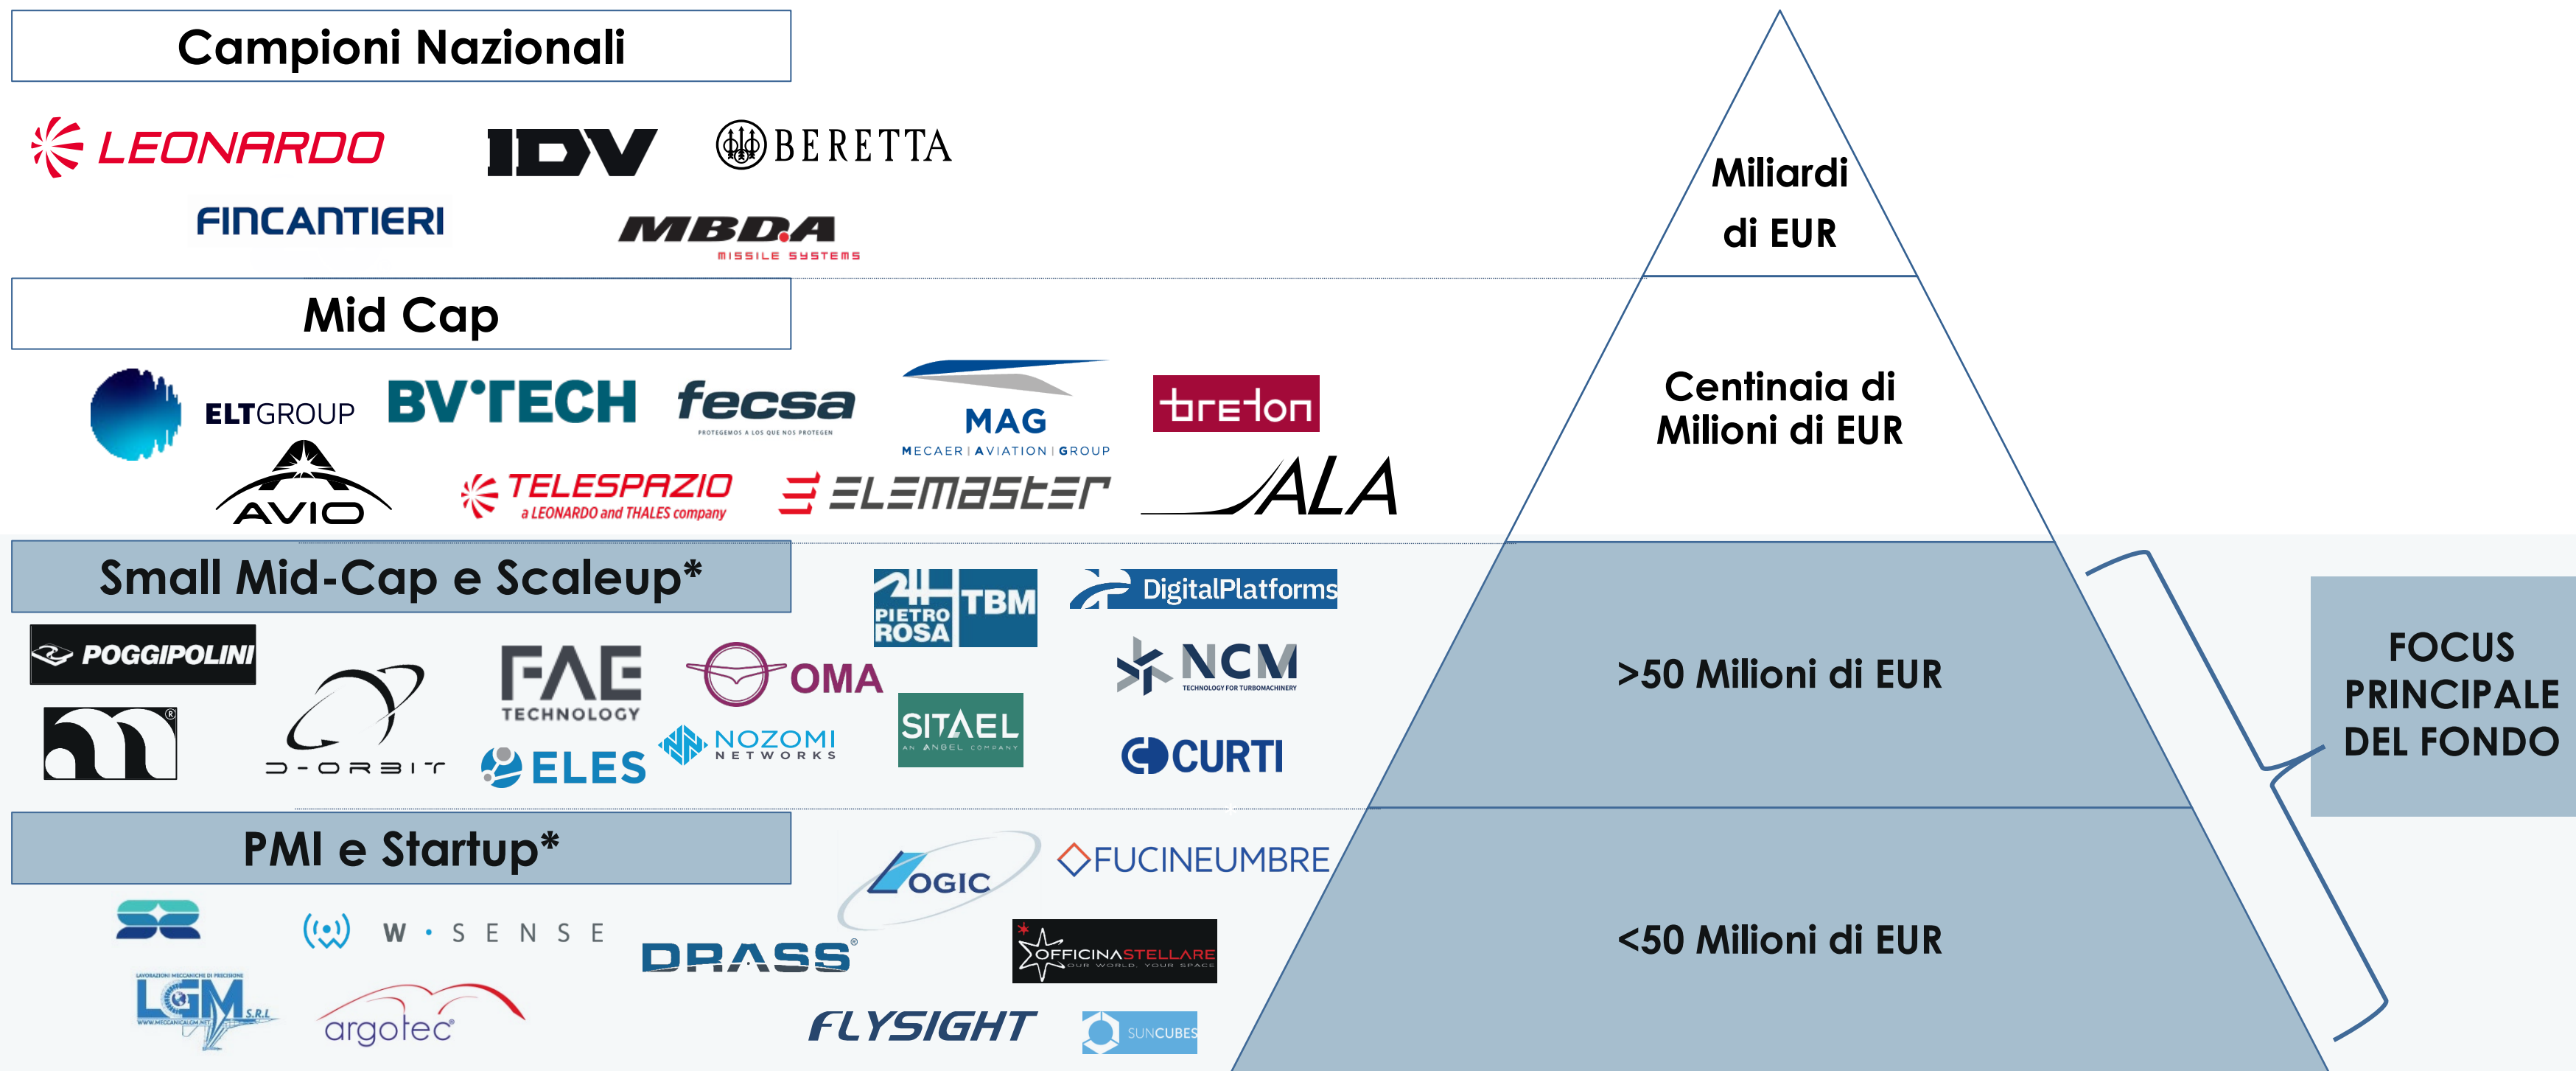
Campioni Nazionali

LEONARDO IDV BERETTA
FINCANTIERI MBDA MISSILE SYSTEMS

Mid Cap

ELTGROUP BV TECH fecsa PROTEGEMOS A LOS QUE NOS PROTEGEN MAG MECAER | AVIATION | GROUP breton
AVIO TELESPAZIO a LEONARDO and THALES company ELEMASTER ALA

Small Mid-Cap e Scaleup*

PIETRO ROSA TBM DigitalPlatforms
POGGIPOLINI FAE TECHNOLOGY OMA NCM TECHNOLOGY FOR TURBOMACHINERY
D-ORBIT ELES NOZOMI NETWORKS SITAEL AN ANGEL COMPANY CURTI

PMI e Startup*

OGIC FUCINEUMBRE
W · S E N S E DRASS OFFICINASTELLARE OUR WORLD, YOUR SPACE
LGM S.R.L argotec FLYSIGHT SUNCUBES

Miliardi di EUR

Centinaia di Milioni di EUR

>50 Milioni di EUR

<50 Milioni di EUR

FOCUS PRINCIPALE DEL FONDO